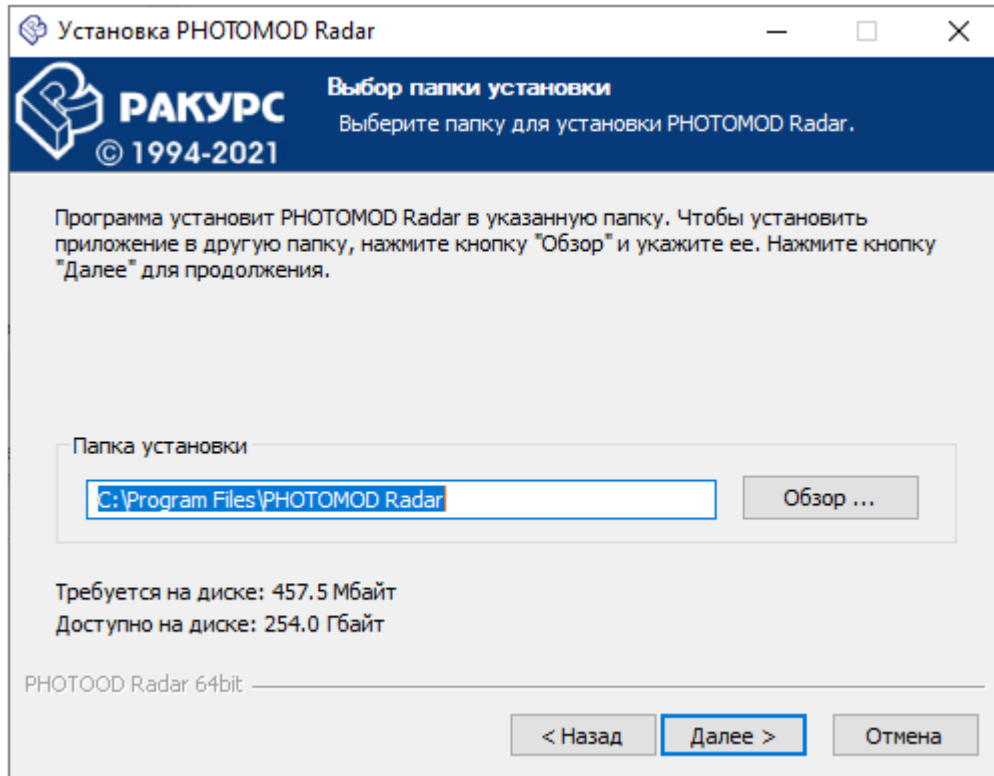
Установка PHOTOMOD Radar

РАКУРС
© 1994-2021

Выбор папки установки
Выберите папку для установки PHOTOMOD Radar.

Программа установит PHOTOMOD Radar в указанную папку. Чтобы установить приложение в другую папку, нажмите кнопку "Обзор" и укажите ее. Нажмите кнопку "Далее" для продолжения.

Папка установки
C:\Program Files\PHOTOMOD Radar
Обзор ...

Требуется на диске: 457.5 Мбайт
Доступно на диске: 254.0 Гбайт

PHOTOOD Radar 64bit

< Назад
Далее >
Отмена